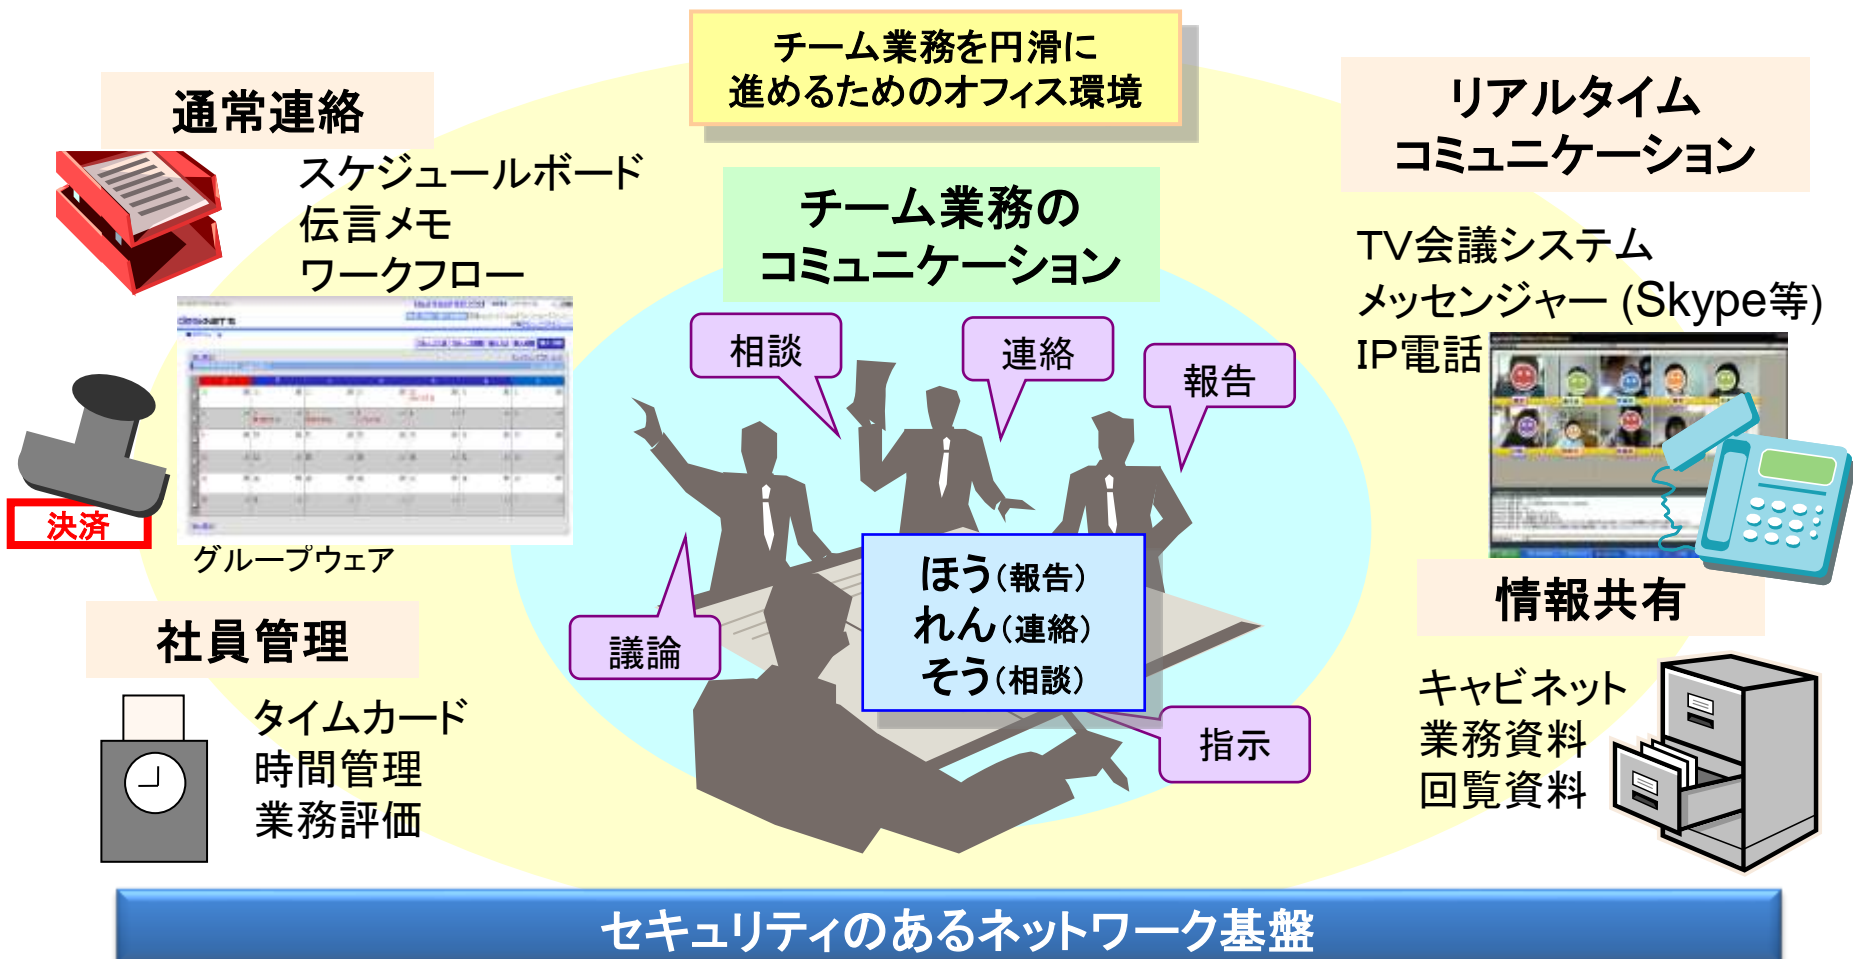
チーム業務を円滑に
進めるためのオフィス環境

通常連絡

スケジュールボード
伝言メモ
ワークフロー

決済

グループウェア

社員管理

タイムカード
時間管理
業務評価

チーム業務の
コミュニケーション

相談

連絡

報告

議論

ほう(報告)
れん(連絡)
そう(相談)

指示

リアルタイム
コミュニケーション

TV会議システム
メッセンジャー (Skype等)
IP電話

情報共有

キャビネット
業務資料
回覧資料

セキュリティのあるネットワーク基盤